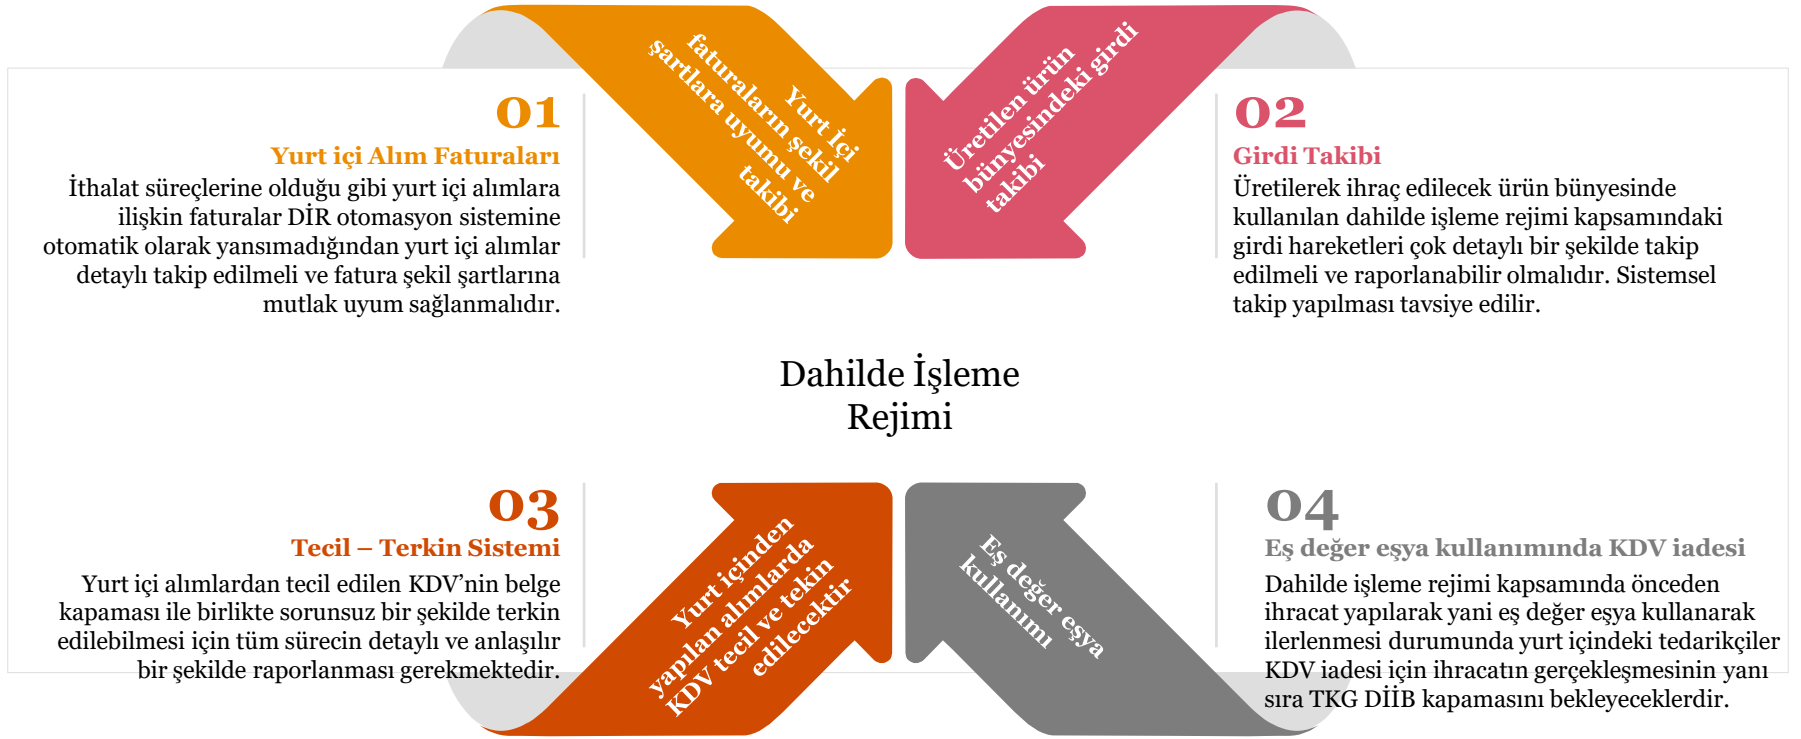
01
Yurt içi Alım Faturaları
İthalat süreçlerine olduğu gibi yurt içi alımlara ilişkin faturalar DİR otomasyon sistemine otomatik olarak yansımadığından yurt içi alımlar detaylı takip edilmeli ve fatura şekil şartlarına mutlak uyum sağlanmalıdır.

Yurt içi faturaların şekil şartlara uyumu ve takibi

Üretilen ürün bünyesindeki girdi takibi

02
Girdi Takibi
Üretilerek ihraç edilecek ürün bünyesinde kullanılan dahilde işleme rejimi kapsamındaki girdi hareketleri çok detaylı bir şekilde takip edilmeli ve raporlanabilir olmalıdır. Sistemsel takip yapılması tavsiye edilir.

Dahilde İşleme Rejimi

03
Tecil – Terkin Sistemi
Yurt içi alımlardan tecil edilen KDV'nin belge kapaması ile birlikte sorunsuz bir şekilde terkin edilebilmesi için tüm sürecin detaylı ve anlaşılır bir şekilde raporlanması gerekmektedir.

Yurt içinden yapılan alımlarda KDV tecil ve tekin edilecektir

Eş değer eşya kullanımı

04
Eş değer eşya kullanımında KDV iadesi
Dahilde işleme rejimi kapsamında önceden ihracat yapılarak yani eş değer eşya kullanarak ilerlenmesi durumunda yurt içindeki tedarikçiler KDV iadesi için ihracatın gerçekleşmesinin yanı sıra TKG DİİB kapamasını bekleyeceklerdir.